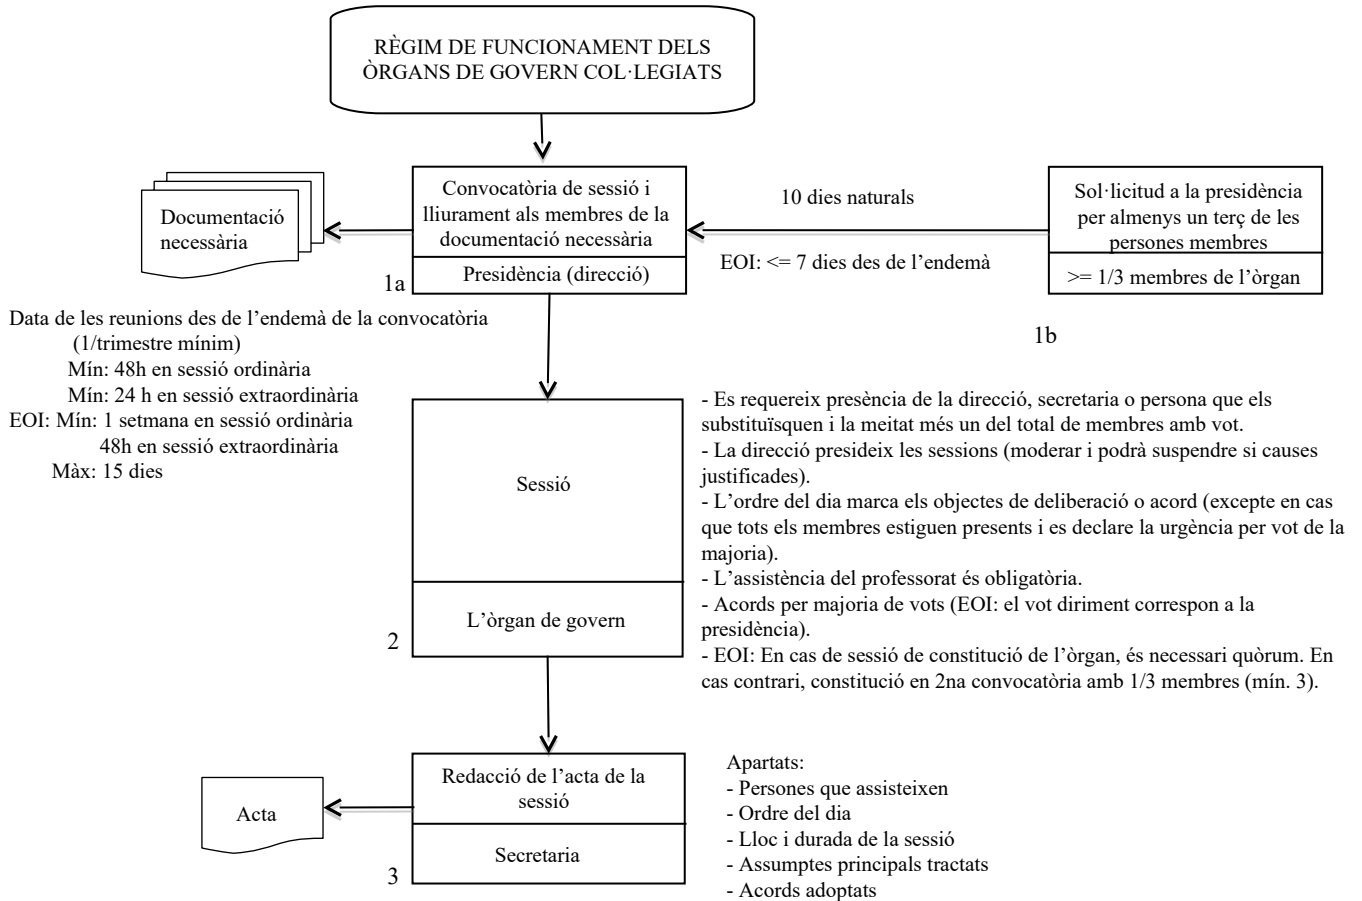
RÈGIM DE FUNCIONAMENT DELS ÒRGANS DE GOVERN COL·LEGIATS

Documentació necessària

Convocatòria de sessió i lliurament als membres de la documentació necessària

Presidència (direcció)

1a

10 dies naturals

EOI: <= 7 dies des de l'endemà

Sol·licitud a la presidència per almenys un terç de les persones membres

>= 1/3 membres de l'òrgan

1b

Data de les reunions des de l'endemà de la convocatòria (1/trimestre mínim)
Mín: 48h en sessió ordinària
Mín: 24 h en sessió extraordinària
EOI: Mín: 1 setmana en sessió ordinària
48h en sessió extraordinària
Màx: 15 dies

Sessió

L'òrgan de govern

2

- Es requereix presència de la direcció, secretaria o persona que els substituïsquen i la meitat més un del total de membres amb vot.
- La direcció presideix les sessions (moderar i podrà suspendre si causes justificades).
- L'ordre del dia marca els objectes de deliberació o acord (excepte en cas que tots els membres estiguen presents i es declare la urgència per vot de la majoria).
- L'assistència del professorat és obligatòria.
- Acords per majoria de vots (EOI: el vot diriment correspon a la presidència).
- EOI: En cas de sessió de constitució de l'òrgan, és necessari quòrum. En cas contrari, constitució en 2na convocatòria amb 1/3 membres (mín. 3).

Acta

Redacció de l'acta de la sessió

Secretaria

3

Apartats:
- Persones que assisteixen
- Ordre del dia
- Lloc i durada de la sessió
- Assumptes principals tractats
- Acords adoptats